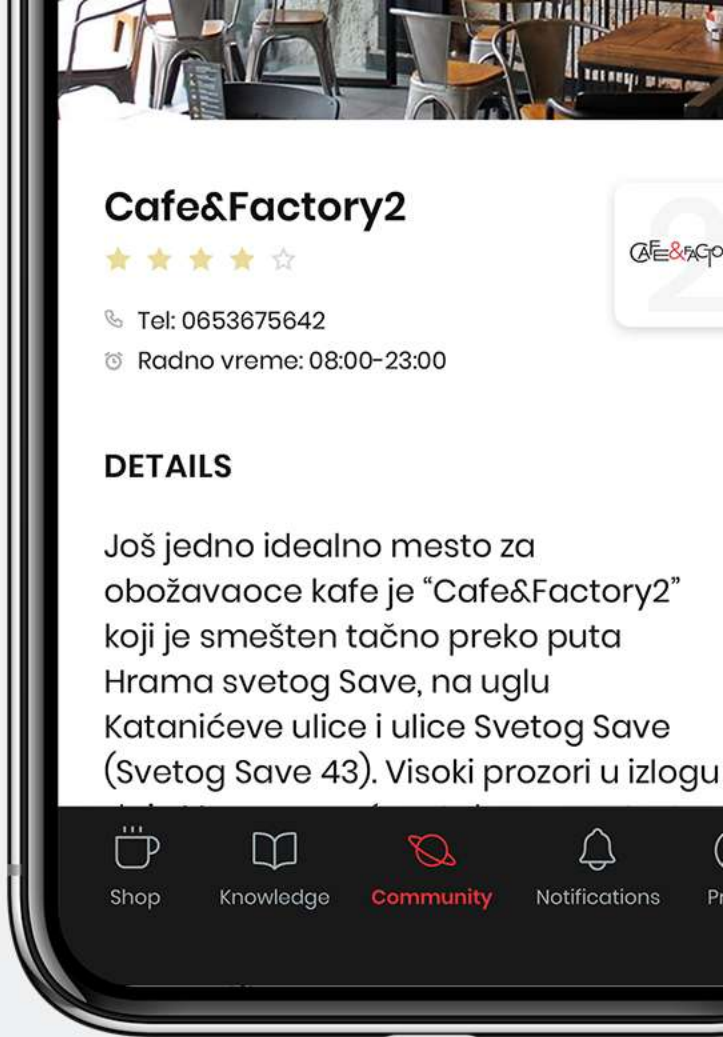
Cafe&Factory2

CAFE&FACTO

Tel: 0653675642
Radno vreme: 08:00-23:00

DETAILS

Još jedno idealno mesto za obožavaoce kafe je “Cafe&Factory2” koji je smešten tačno preko puta Hrama svetog Save, na uglu Katanićeve ulice i ulice Svetog Save (Svetog Save 43). Visoki prozori u izlogu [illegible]

Shop Knowledge Community Notifications Pr